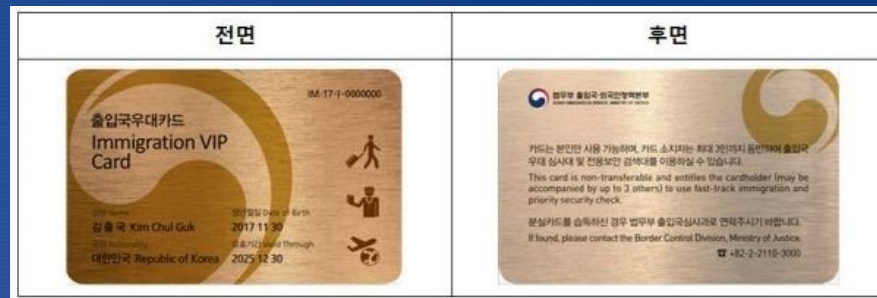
| 전면 | 후면 |
|---|---|
| IM-17-I-0000000 출입국우대카드 Immigration VIP Card 성명 Name 김출국 Kim Chul Guk 생년월일 Date of Birth 2017 11 30 국적 Nationality 대한민국 Republic of Korea 유효기간 Valid Through 2025 12 30 | 법무부 출입국·외국인정책본부 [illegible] 카드는 본인만 사용 가능하며, 카드 소지자는 최대 3인까지 동반하여 출입국 우대 심사대 및 전용보안 검색대를 이용하실 수 있습니다. This card is non-transferable and entitles the cardholder (may be accompanied by up to 3 others) to use fast-track immigration and priority security check. 분실카드를 습득하신 경우 법무부 출입국심사과로 연락주시기 바랍니다. If found, please contact the Border Control Division, Ministry of Justice. ☎ +82-2-2110-3000 |